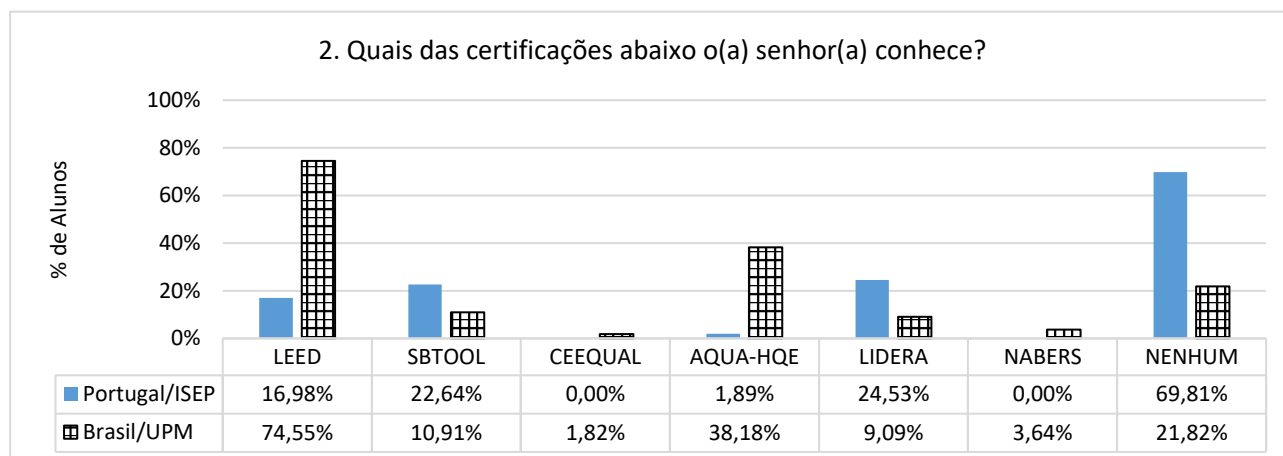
2. Quais das certificações abaixo o(a) senhor(a) conhece?

100%
80%
60%
40%
20%
0%

% de Alunos

| | LEED | SBTOOL | CEEQUAL | AQUA-HQE | LIDERA | NABERS | NENHUM |
|---|---|---|---|---|---|---|---|
| Portugal/ISEP | 16,98% | 22,64% | 0,00% | 1,89% | 24,53% | 0,00% | 69,81% |
| Brasil/UPM | 74,55% | 10,91% | 1,82% | 38,18% | 9,09% | 3,64% | 21,82% |